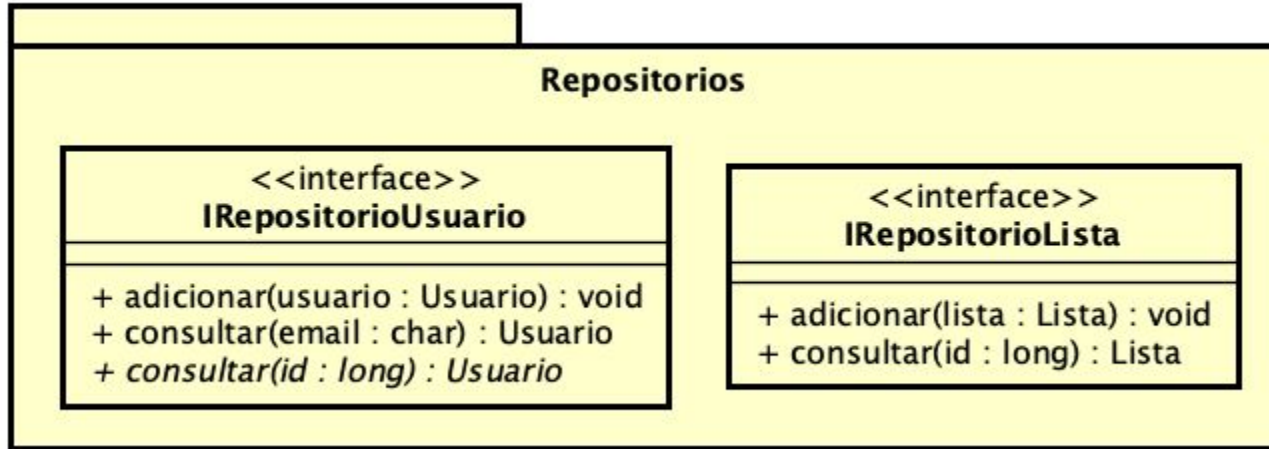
Repositorios

<<interface>>
IRepositorioUsuario

+ adicionar(usuario : Usuario) : void
+ consultar(email : char) : Usuario
+ consultar(id : long) : Usuario

<<interface>>
IRepositorioLista

+ adicionar(lista : Lista) : void
+ consultar(id : long) : Lista